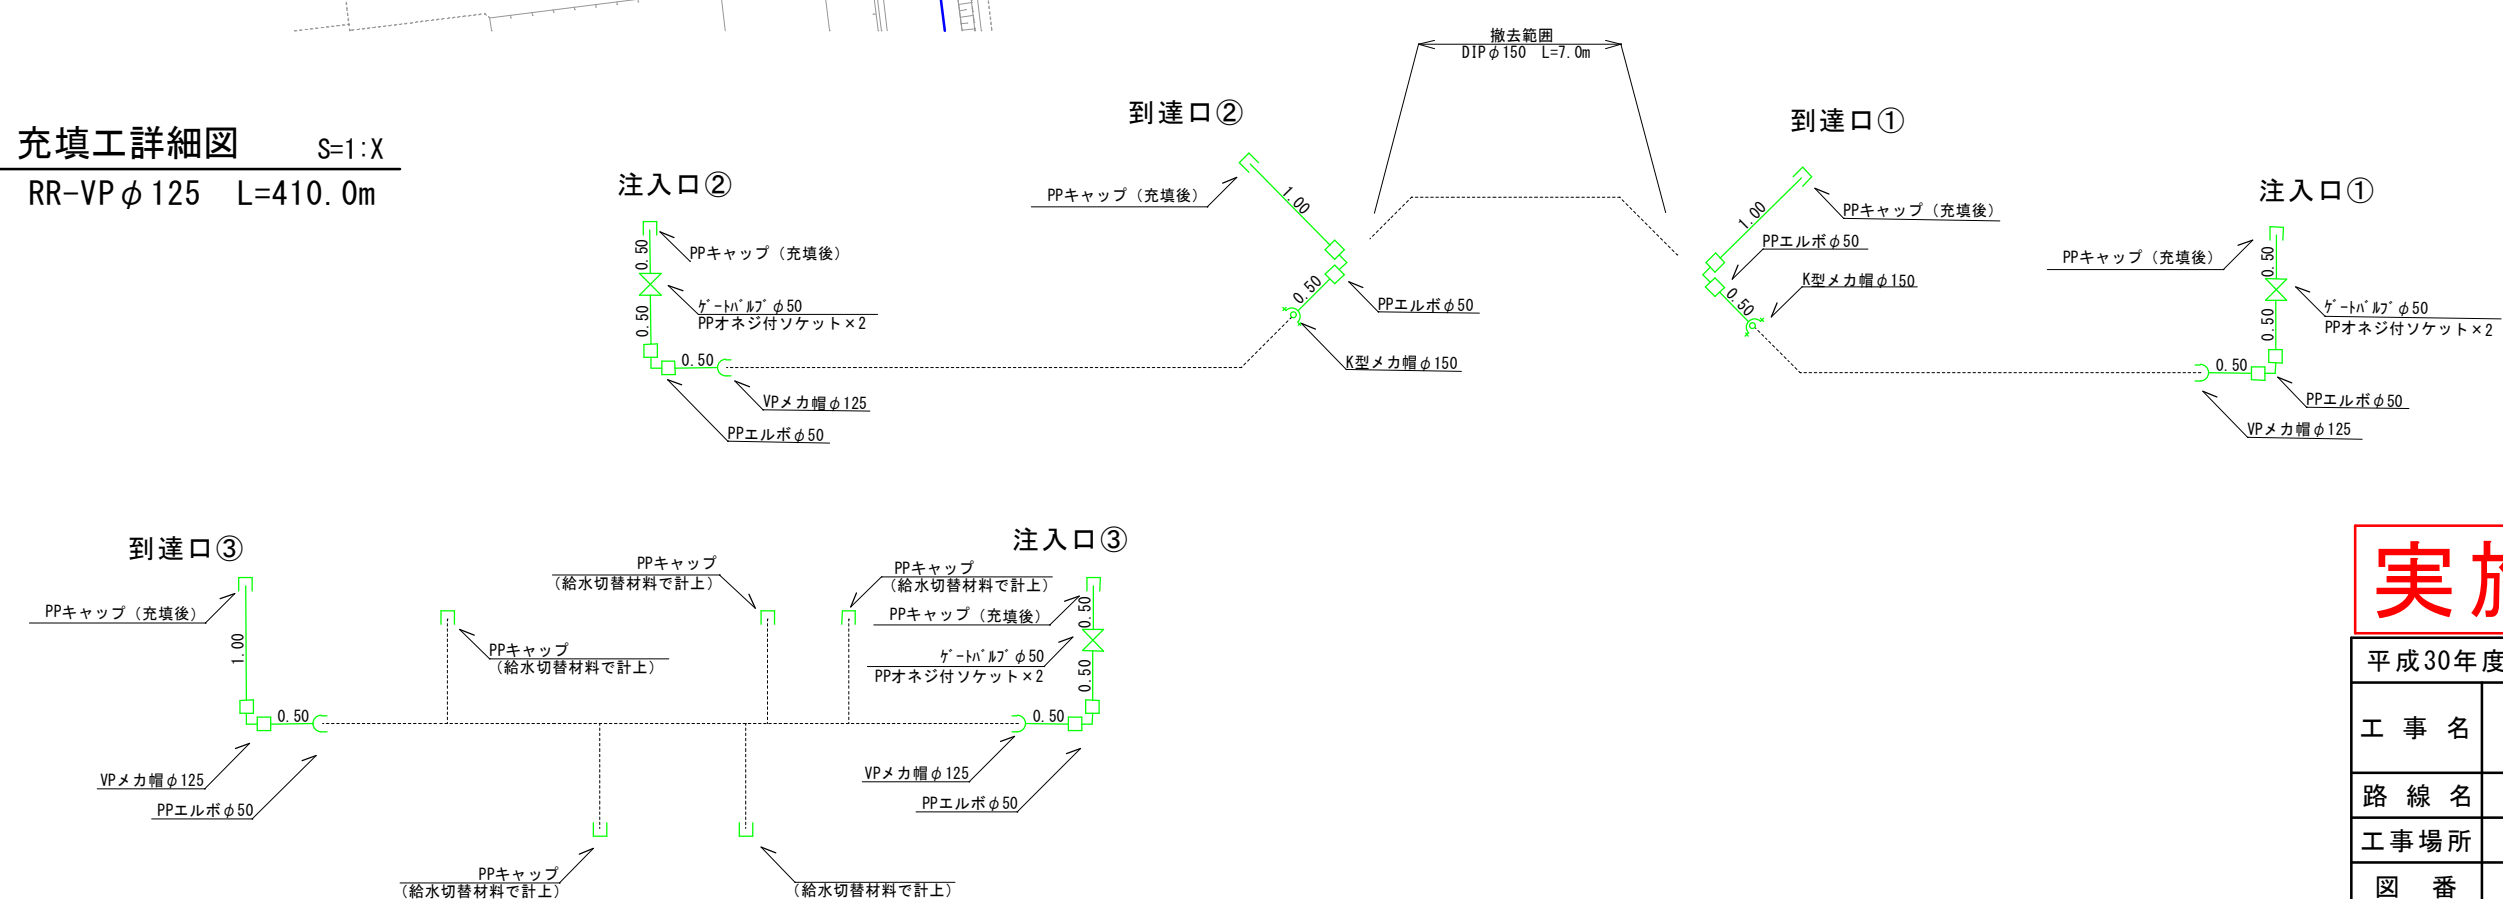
充填工詳細図　S=1:X
RR-VP$\phi$125　L=410.0m

撤去範囲
DIP$\phi$150　L=7.0m

注入口②
0.50
PPキャップ（充填後）
0.50
ｹﾞｰﾄﾊﾞﾙﾌﾞ$\phi$50
PPオネジ付ソケット×2
0.50
VPメカ帽$\phi$125
PPエルボ$\phi$50

到達口②
PPキャップ（充填後）
1.00
0.50
PPエルボ$\phi$50
K型メカ帽$\phi$150

到達口①
1.00
PPキャップ（充填後）
PPエルボ$\phi$50
K型メカ帽$\phi$150
0.50

注入口①
PPキャップ（充填後）
0.50
ｹﾞｰﾄﾊﾞﾙﾌﾞ$\phi$50
PPオネジ付ソケット×2
0.50
0.50
PPエルボ$\phi$50
VPメカ帽$\phi$125

到達口③
PPキャップ（充填後）
1.00
0.50
VPメカ帽$\phi$125
PPエルボ$\phi$50

PPキャップ
（給水切替材料で計上）
PPキャップ
（給水切替材料で計上）
PPキャップ
（給水切替材料で計上）
PPキャップ
（給水切替材料で計上）
（給水切替材料で計上）

注入口③
PPキャップ（充填後）
0.50
ｹﾞｰﾄﾊﾞﾙﾌﾞ$\phi$50
PPオネジ付ソケット×2
0.50
0.50
VPメカ帽$\phi$125
PPエルボ$\phi$50

実施
平成30年度
工事名
路線名
工事場所
図番